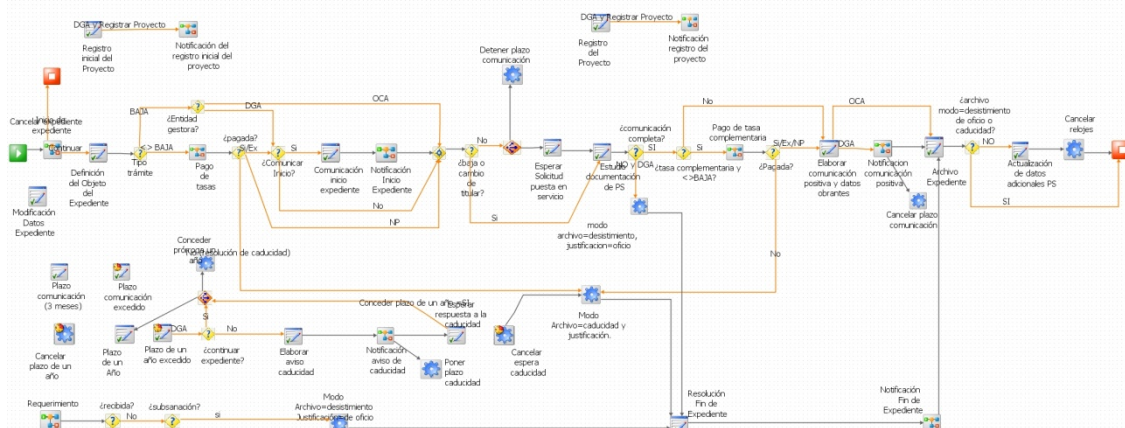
DGA y Registrar Proyecto
Registro inicial del Proyecto
Notificación del registro inicial del proyecto
DGA y Registrar Proyecto
Registro del Proyecto
Notificación registro del proyecto
Detener plazo comunicación
Cancelar Expediente
Inicio de expediente
Continuar
Definición del Objeto del Expediente
BAJA
<> BAJA
Tipo trámite
¿Entidad gestora?
DGA
OCA
Pago de tasas
¿pagada?
SI/Ex
¿Comunicar Inicio?
Si
Comunicación inicio expediente
Notificación Inicio Expediente
No
NP
No
¿baja o cambio de titular?
Si
Esperar Solicitud puesta en servicio
Estudio documentación de PS
¿comunicación completa?
SI
NO y DGA
No
¿tasa complementaria y <>BAJA?
Si
Pago de tasa complementaria
SI/Ex/NP
¿Pagada?
No
OCA
DGA
Elaborar comunicación positiva y datos obrantes
Notificacion comunicación positiva
Cancelar plazo comunicación
Archivo Expediente
¿archivo modo=desistimiento de oficio o caducidad?
NO
SI
Actualización de datos adicionales PS
Cancelar relojes
Modificación Datos Expediente
modo archivo=desistimiento, justificacion=oficio
Conceder prórroga un año
Tras resolución de caducidad)
Plazo comunicación (3 meses)
Plazo comunicación excedido
Conceder plazo de un año (SI)
Esperar respuesta a la caducidad
Modo Archivo=caducidad y justificación.
Cancelar plazo de un año
Plazo de un Año
DGA
Plazo de un año excedido
Si
No
¿continuar expediente?
Elaborar aviso caducidad
Notificación aviso de caducidad
Poner plazo caducidad
Cancelar espera caducidad
Resolución Fin de Expediente
Notificación Fin de Expediente
Requerimiento
¿recibida?
No
¿subsanación?
si
Modo Archivo=desistimiento Justificación=de oficio